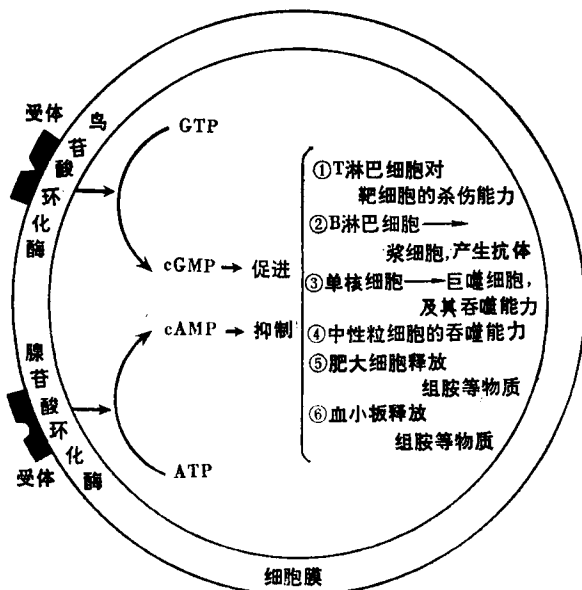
受体

鸟苷酸环化酶

GTP

cGMP → 促进

cAMP → 抑制

ATP

腺苷酸环化酶

受体

①T淋巴细胞对靶细胞的杀伤能力
②B淋巴细胞 ⟶ 浆细胞，产生抗体
③单核细胞 ⟶ 巨噬细胞，及其吞噬能力
④中性粒细胞的吞噬能力
⑤肥大细胞释放组胺等物质
⑥血小板释放组胺等物质

细胞膜